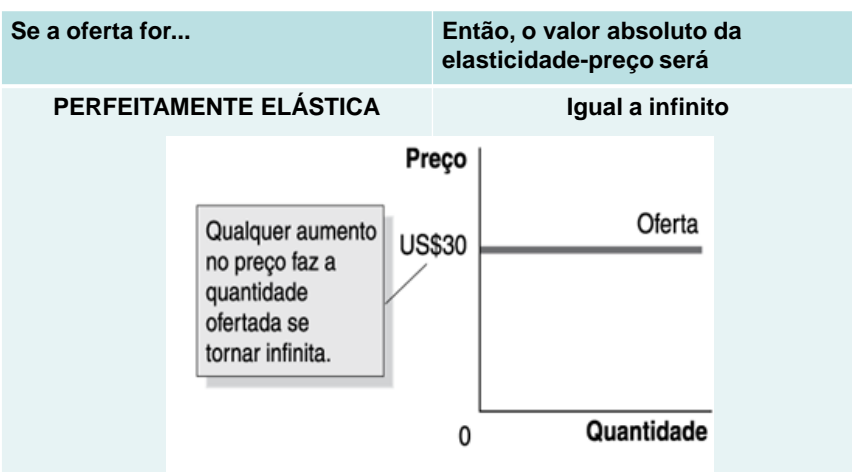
| Se a oferta for... | Então, o valor absoluto da elasticidade-preço será |
|---|---|
| PERFEITAMENTE ELÁSTICA | Igual a infinito |

Preço

Qualquer aumento no preço faz a quantidade ofertada se tornar infinita.

US$30

Oferta

0

Quantidade